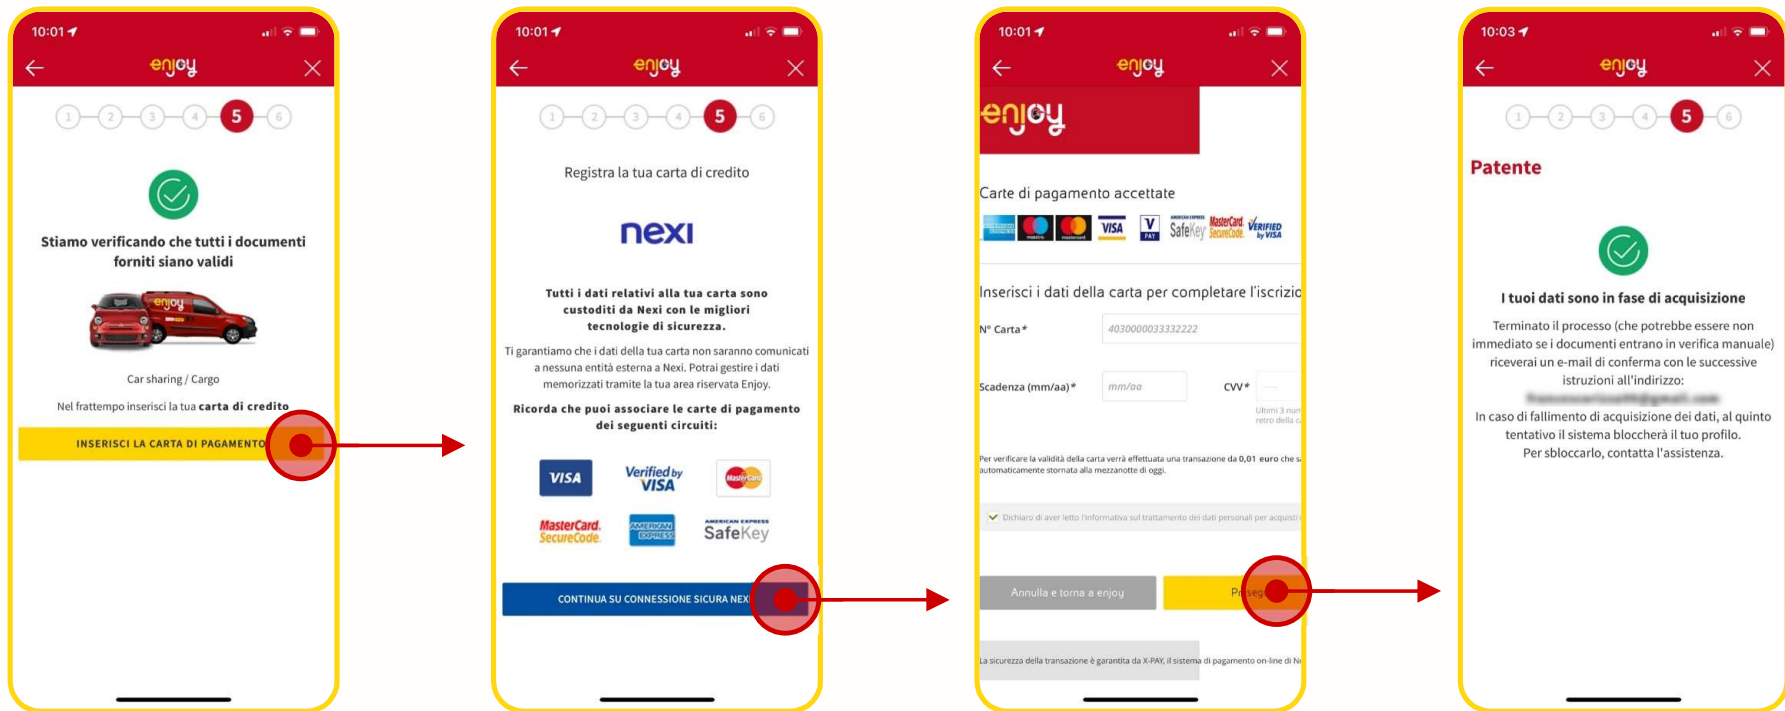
10:01

enjoy

1 2 3 4 5 6

Stiamo verificando che tutti i documenti forniti siano validi

enjoy

Car sharing / Cargo

Nel frattempo inserisci la tua carta di credito

INSERISCI LA CARTA DI PAGAMENTO

10:01

enjoy

1 2 3 4 5 6

Registra la tua carta di credito

nexi

Tutti i dati relativi alla tua carta sono custoditi da Nexi con le migliori tecnologie di sicurezza.

Ti garantiamo che i dati della tua carta non saranno comunicati a nessuna entità esterna a Nexi. Potrai gestire i dati memorizzati tramite la tua area riservata Enjoy.

Ricorda che puoi associare le carte di pagamento dei seguenti circuiti:

VISA Verified by VISA MasterCard MasterCard. SecureCode. AMERICAN EXPRESS AMERICAN EXPRESS SafeKey

CONTINUA SU CONNESSIONE SICURA NEX

10:01

enjoy

enjoy

Carte di pagamento accettate

VISA V PAY SafeKey MasterCard SecureCode. Verified by VISA

Inserisci i dati della carta per completare l'iscrizio

N° Carta* 4030000033332222

Scadenza (mm/aa)* mm/aa CVV*

Ultimi 3 num retro della c

Per verificare la validità della carta verrà effettuata una transazione da 0,01 euro che s automaticamente stornata alla mezzanotte di oggi.

Dichiaro di aver letto l'informativa sul trattamento dei dati personali per acquisti

Annulla e torna a enjoy

Proseg

La sicurezza della transazione è garantita da X-PAY, il sistema di pagamento on-line di N

10:03

enjoy

1 2 3 4 5 6

Patente

I tuoi dati sono in fase di acquisizione

Terminato il processo (che potrebbe essere non immediato se i documenti entrano in verifica manuale) riceverai un e-mail di conferma con le successive istruzioni all'indirizzo:
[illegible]
In caso di fallimento di acquisizione dei dati, al quinto tentativo il sistema bloccherà il tuo profilo.
Per sbloccarlo, contatta l'assistenza.